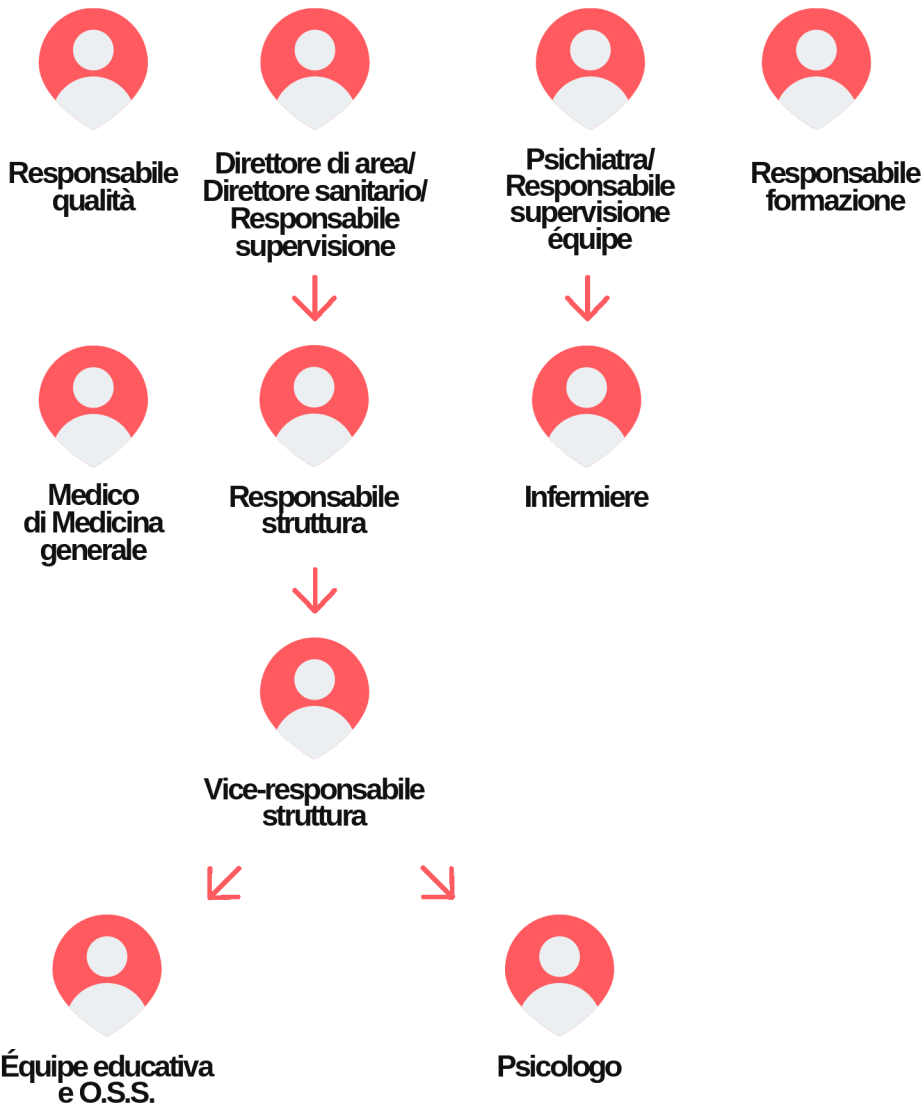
Responsabile qualità

Direttore di area/ Direttore sanitario/ Responsabile supervisione

Psichiatra/ Responsabile supervisione équipe

Responsabile formazione

Medico di Medicina generale

Responsabile struttura

Infermiere

Vice-responsabile struttura

Équipe educativa e O.S.S.

Psicologo